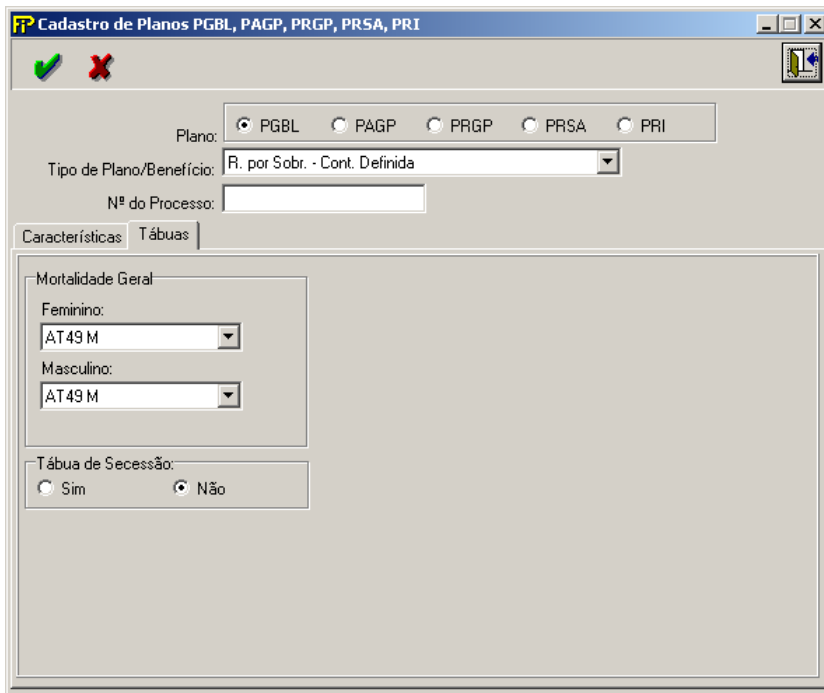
Cadastro de Planos PGBL, PAGP, PRGP, PRSA, PRI

Plano: PGBL PAGP PRGP PRSA PRI

Tipo de Plano/Benefício: R. por Sobr. - Cont. Definida

Nº do Processo:

Características Tábuas

Mortalidade Geral

Feminino:

AT49 M

Masculino:

AT49 M

Tábua de Secessão:

Sim Não